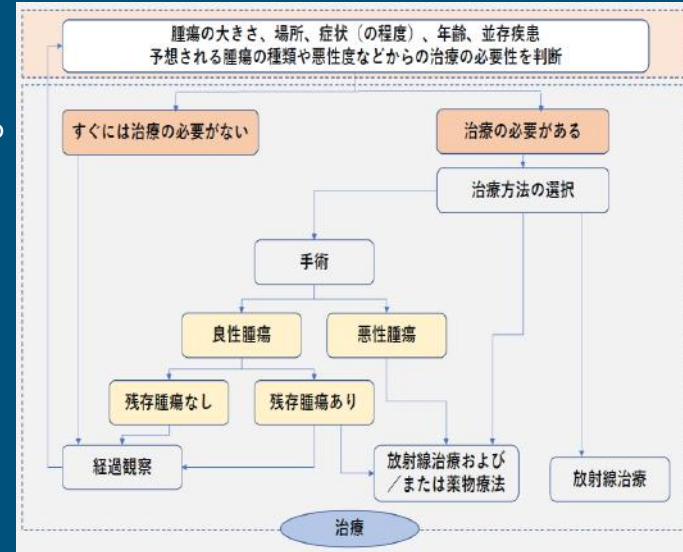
腫瘍の大きさ、場所、症状（の程度）、年齢、並存疾患
予想される腫瘍の種類や悪性度などからの治療の必要性を判断

すぐには治療の必要がない

治療の必要がある

治療方法の選択

手術

良性腫瘍

悪性腫瘍

残存腫瘍なし

残存腫瘍あり

経過観察

放射線治療および／または薬物療法

放射線治療

治療